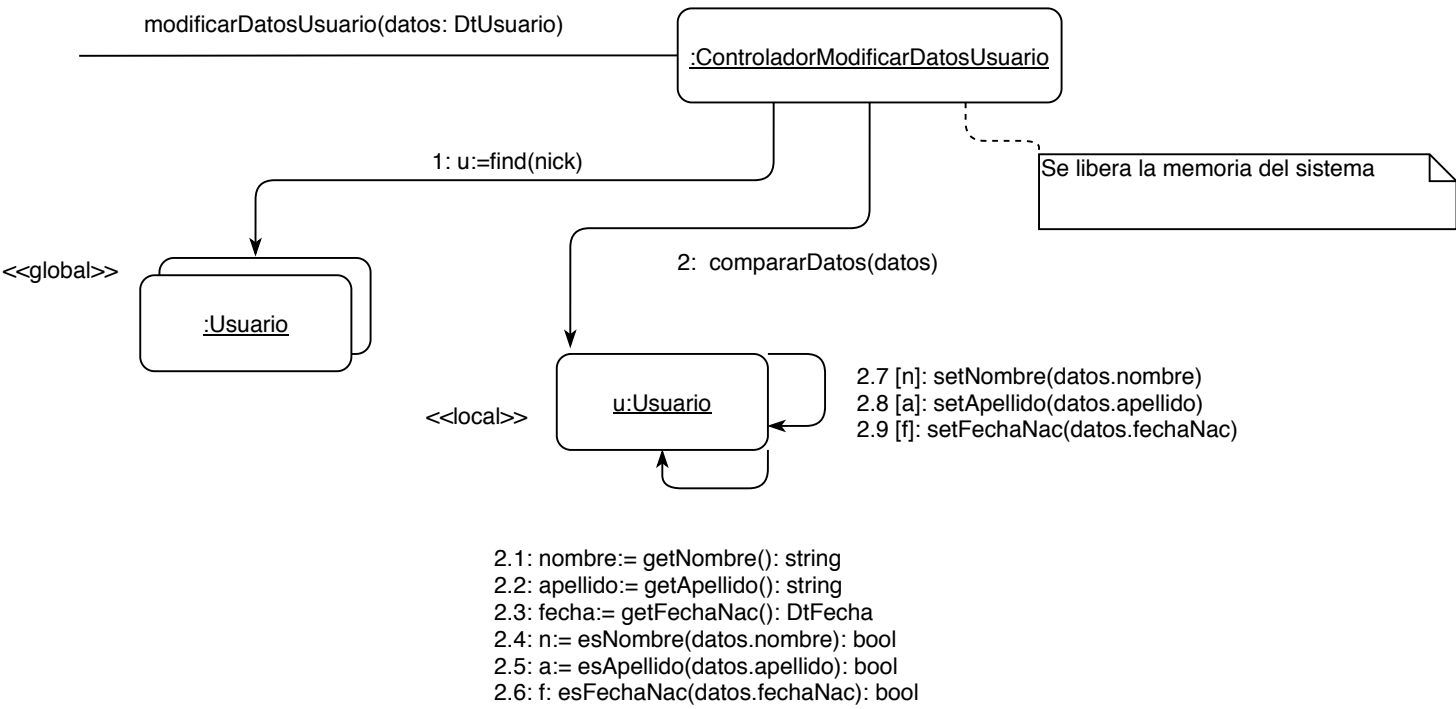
modificarDatosUsuario(datos: DtUsuario)

:ControladorModificarDatosUsuario

1: u:=find(nick)

Se libera la memoria del sistema

<<global>>

:Usuario

2: compararDatos(datos)

<<local>>

u:Usuario

2.7 [n]: setNombre(datos.nombre)
2.8 [a]: setApellido(datos.apellido)
2.9 [f]: setFechaNac(datos.fechaNac)

2.1: nombre:= getNombre(): string
2.2: apellido:= getApellido(): string
2.3: fecha:= getFechaNac(): DtFecha
2.4: n:= esNombre(datos.nombre): bool
2.5: a:= esApellido(datos.apellido): bool
2.6: f: esFechaNac(datos.fechaNac): bool